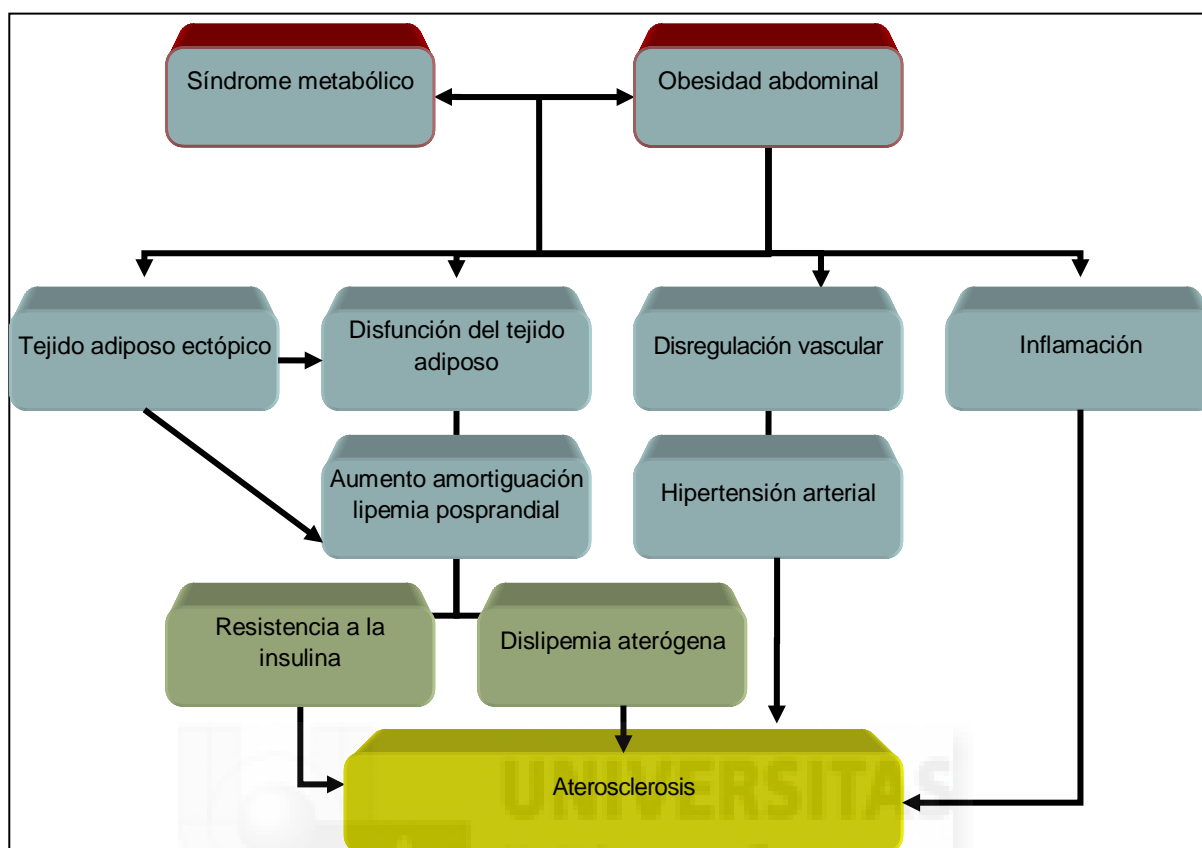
Síndrome metabólico

Obesidad abdominal

Tejido adiposo ectópico

Disfunción del tejido adiposo

Disregulación vascular

Inflamación

Aumento amortiguación lipemia posprandial

Hipertensión arterial

Resistencia a la insulina

Dislipemia aterógena

Aterosclerosis

UNIVERSITAS